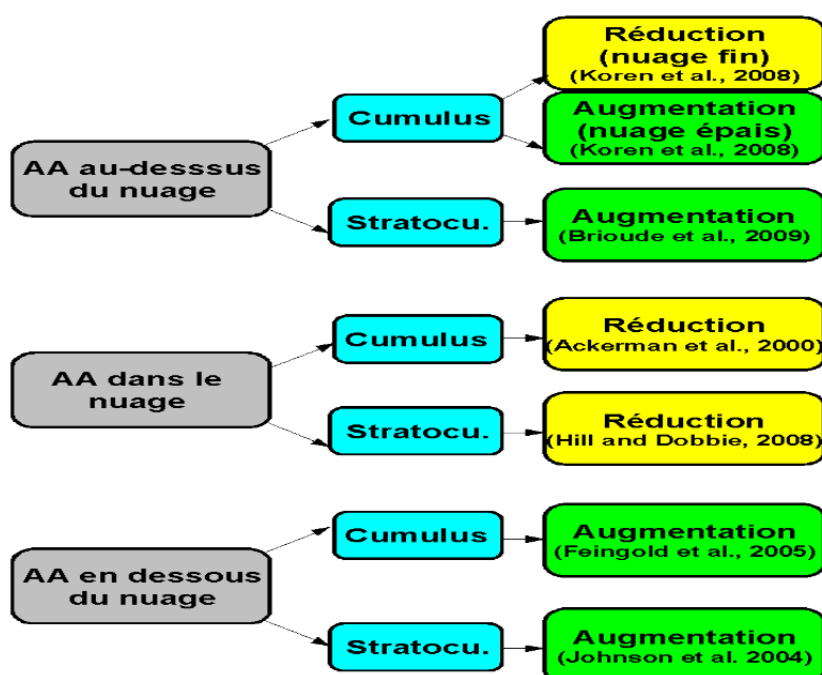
AA au-desssus du nuage

Cumulus

Réduction (nuage fin) (Koren et al., 2008)

Augmentation (nuage épais) (Koren et al., 2008)

Stratocu.

Augmentation (Brioude et al., 2009)

AA dans le nuage

Cumulus

Réduction (Ackerman et al., 2000)

Stratocu.

Réduction (Hill and Dobbie, 2008)

AA en dessous du nuage

Cumulus

Augmentation (Feingold et al., 2005)

Stratocu.

Augmentation (Johnson et al. 2004)